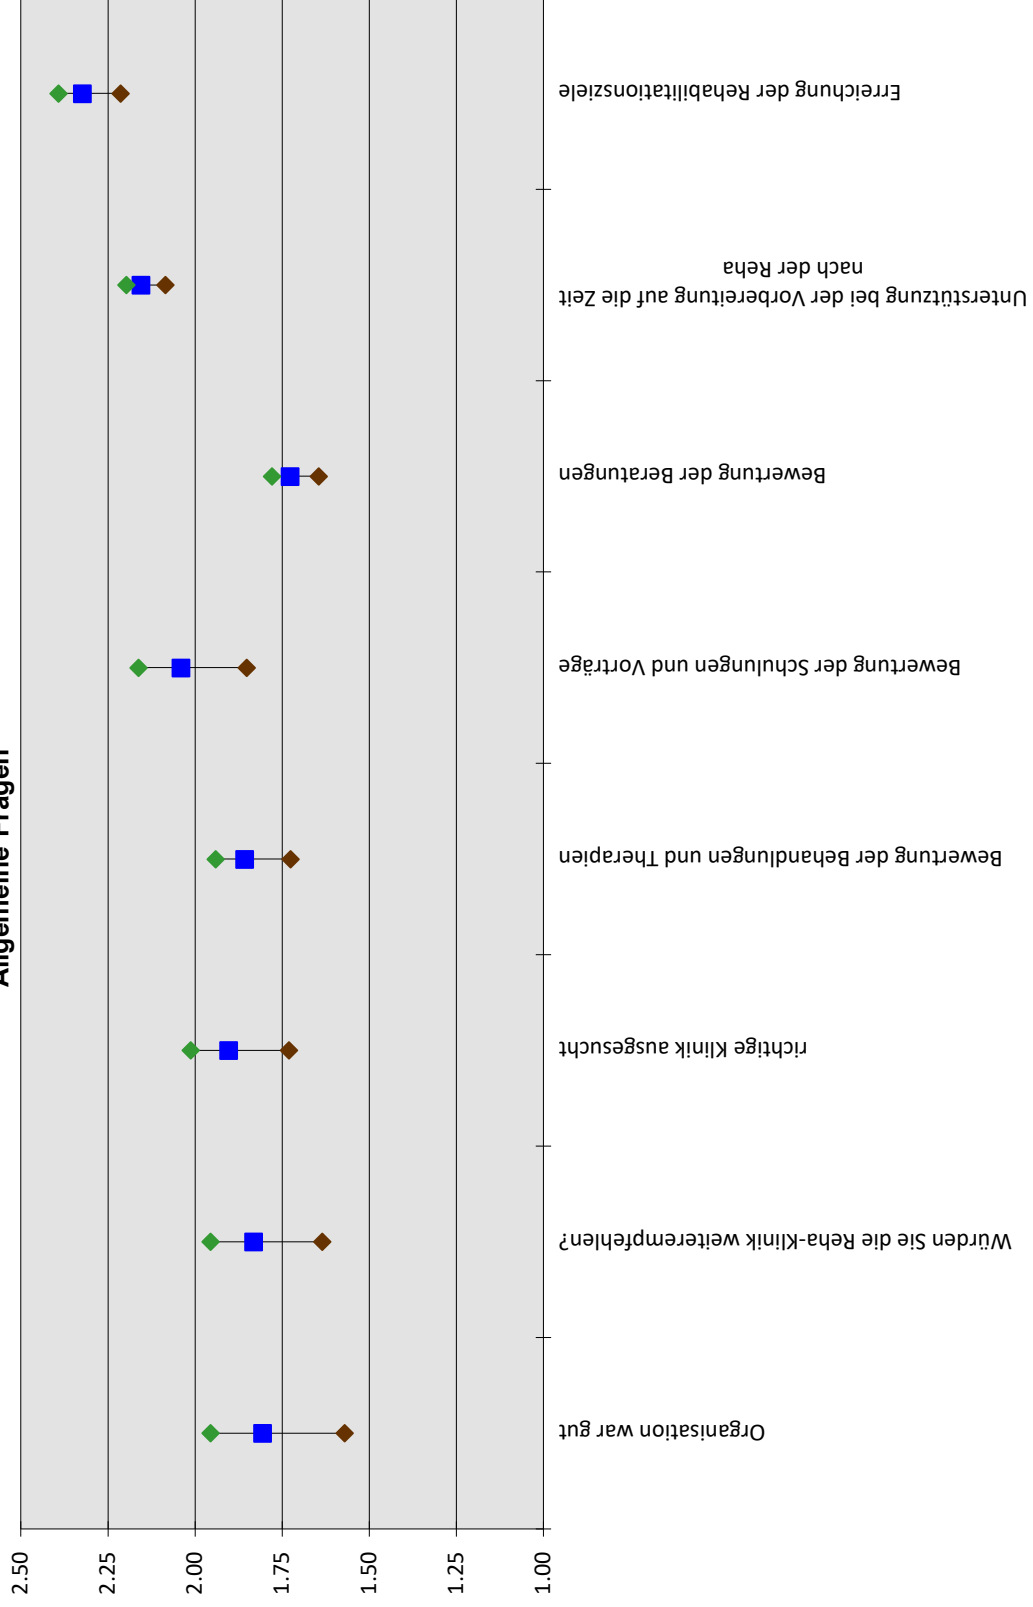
Allgemeine Fragen

Erreichung der Rehabilitationsziele

Unterstützung bei der Vorbereitung auf die Zeit nach der Reha

Bewertung der Beratungen

Bewertung der Schulungen und Vorträge

Bewertung der Behandlungen und Therapien

richtige Klinik ausgesucht

Würden Sie die Reha-Klinik weiterempfehlen?

Organisation war gut

2.50
2.25
2.00
1.75
1.50
1.25
1.00